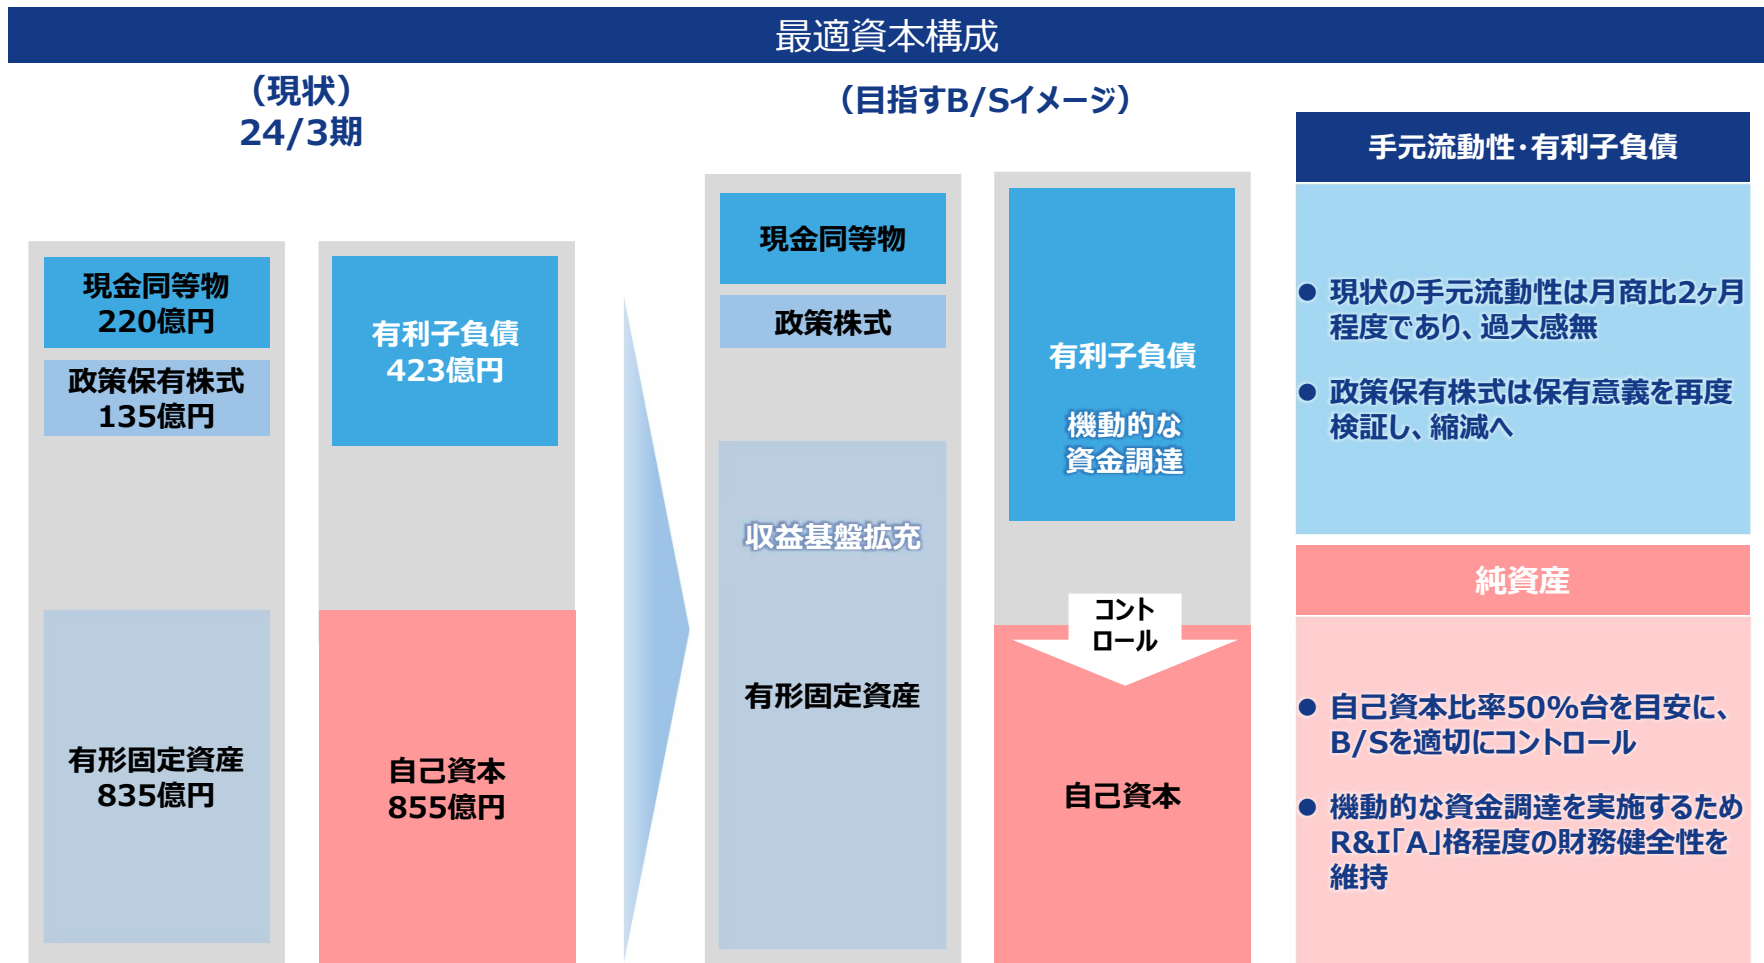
最適資本構成

（現状）
24/3期

現金同等物
220億円

政策保有株式
135億円

有形固定資産
835億円

有利子負債
423億円

自己資本
855億円

（目指すB/Sイメージ）

現金同等物

政策株式

収益基盤拡充

有形固定資産

有利子負債

機動的な
資金調達

コントロール

自己資本

手元流動性・有利子負債

● 現状の手元流動性は月商比2ヶ月程度であり、過大感無

● 政策保有株式は保有意義を再度検証し、縮減へ

純資産

● 自己資本比率50%台を目安に、B/Sを適切にコントロール

● 機動的な資金調達を実施するためR&I「A」格程度の財務健全性を維持